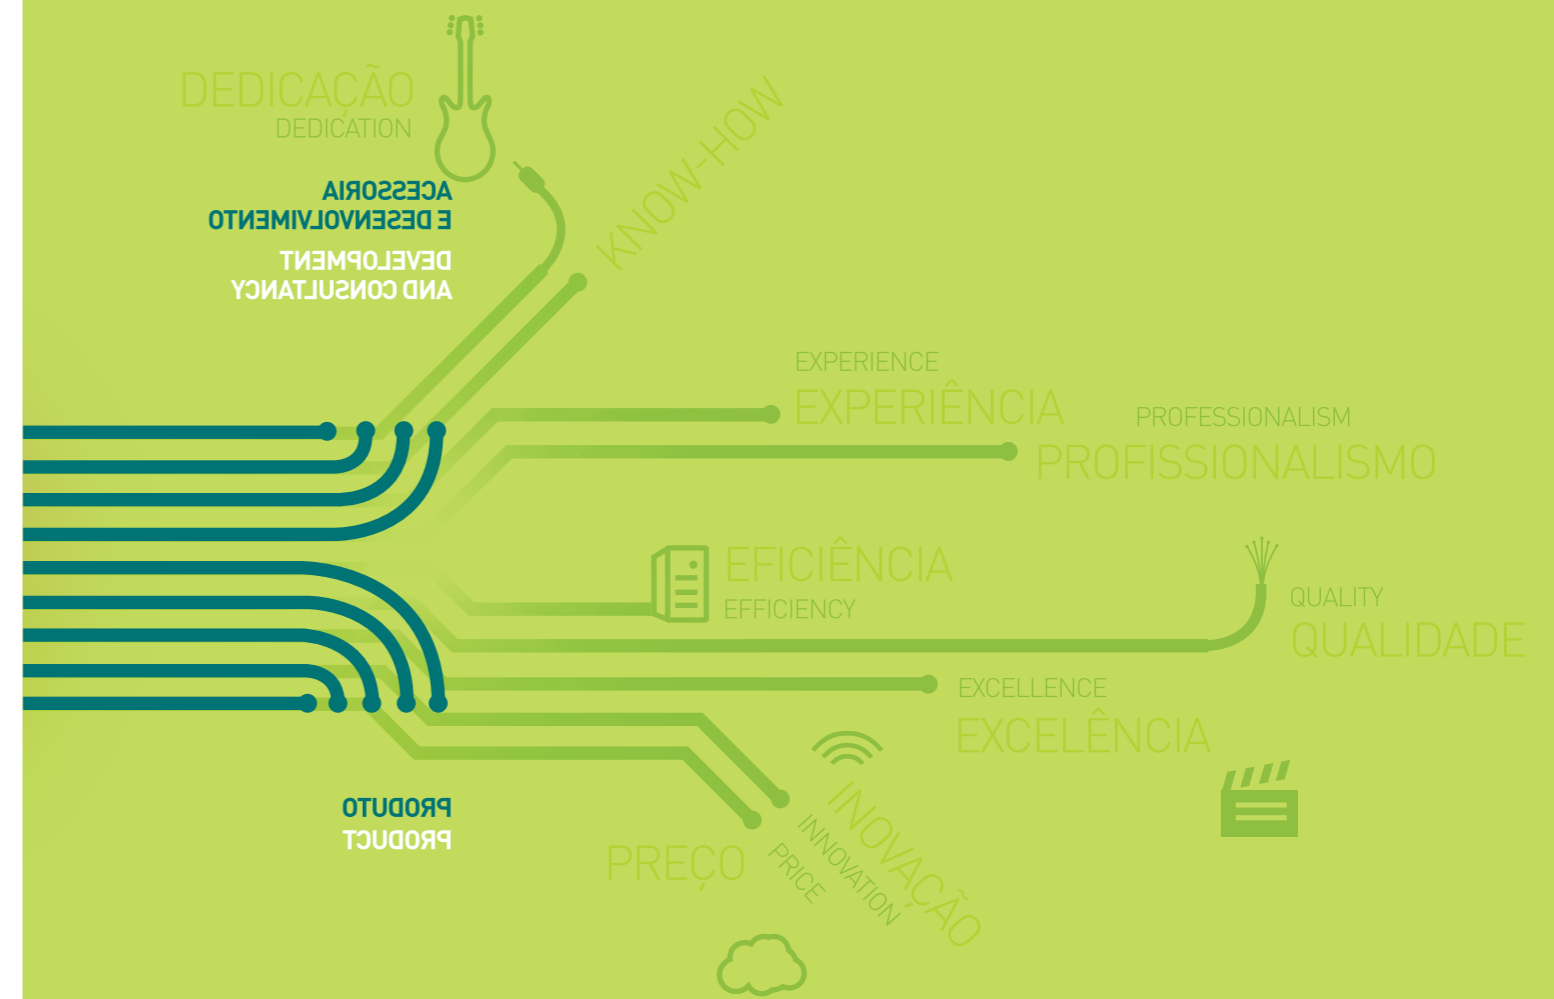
DEDICAÇÃO
DEDICATION

ACESSORIA
E DESENVOLVIMENTO

DEVELOPMENT
AND CONSULTANCY

KNOW-HOW

EXPERIENCE
EXPERIÊNCIA

PROFESSIONALISM
PROFISSIONALISMO

EFICIÊNCIA
EFFICIENCY

QUALITY
QUALIDADE

EXCELLENCE
EXCELÊNCIA

PRODUTO
PRODUCT

PREÇO
PRICE

INOVAÇÃO
INNOVATION